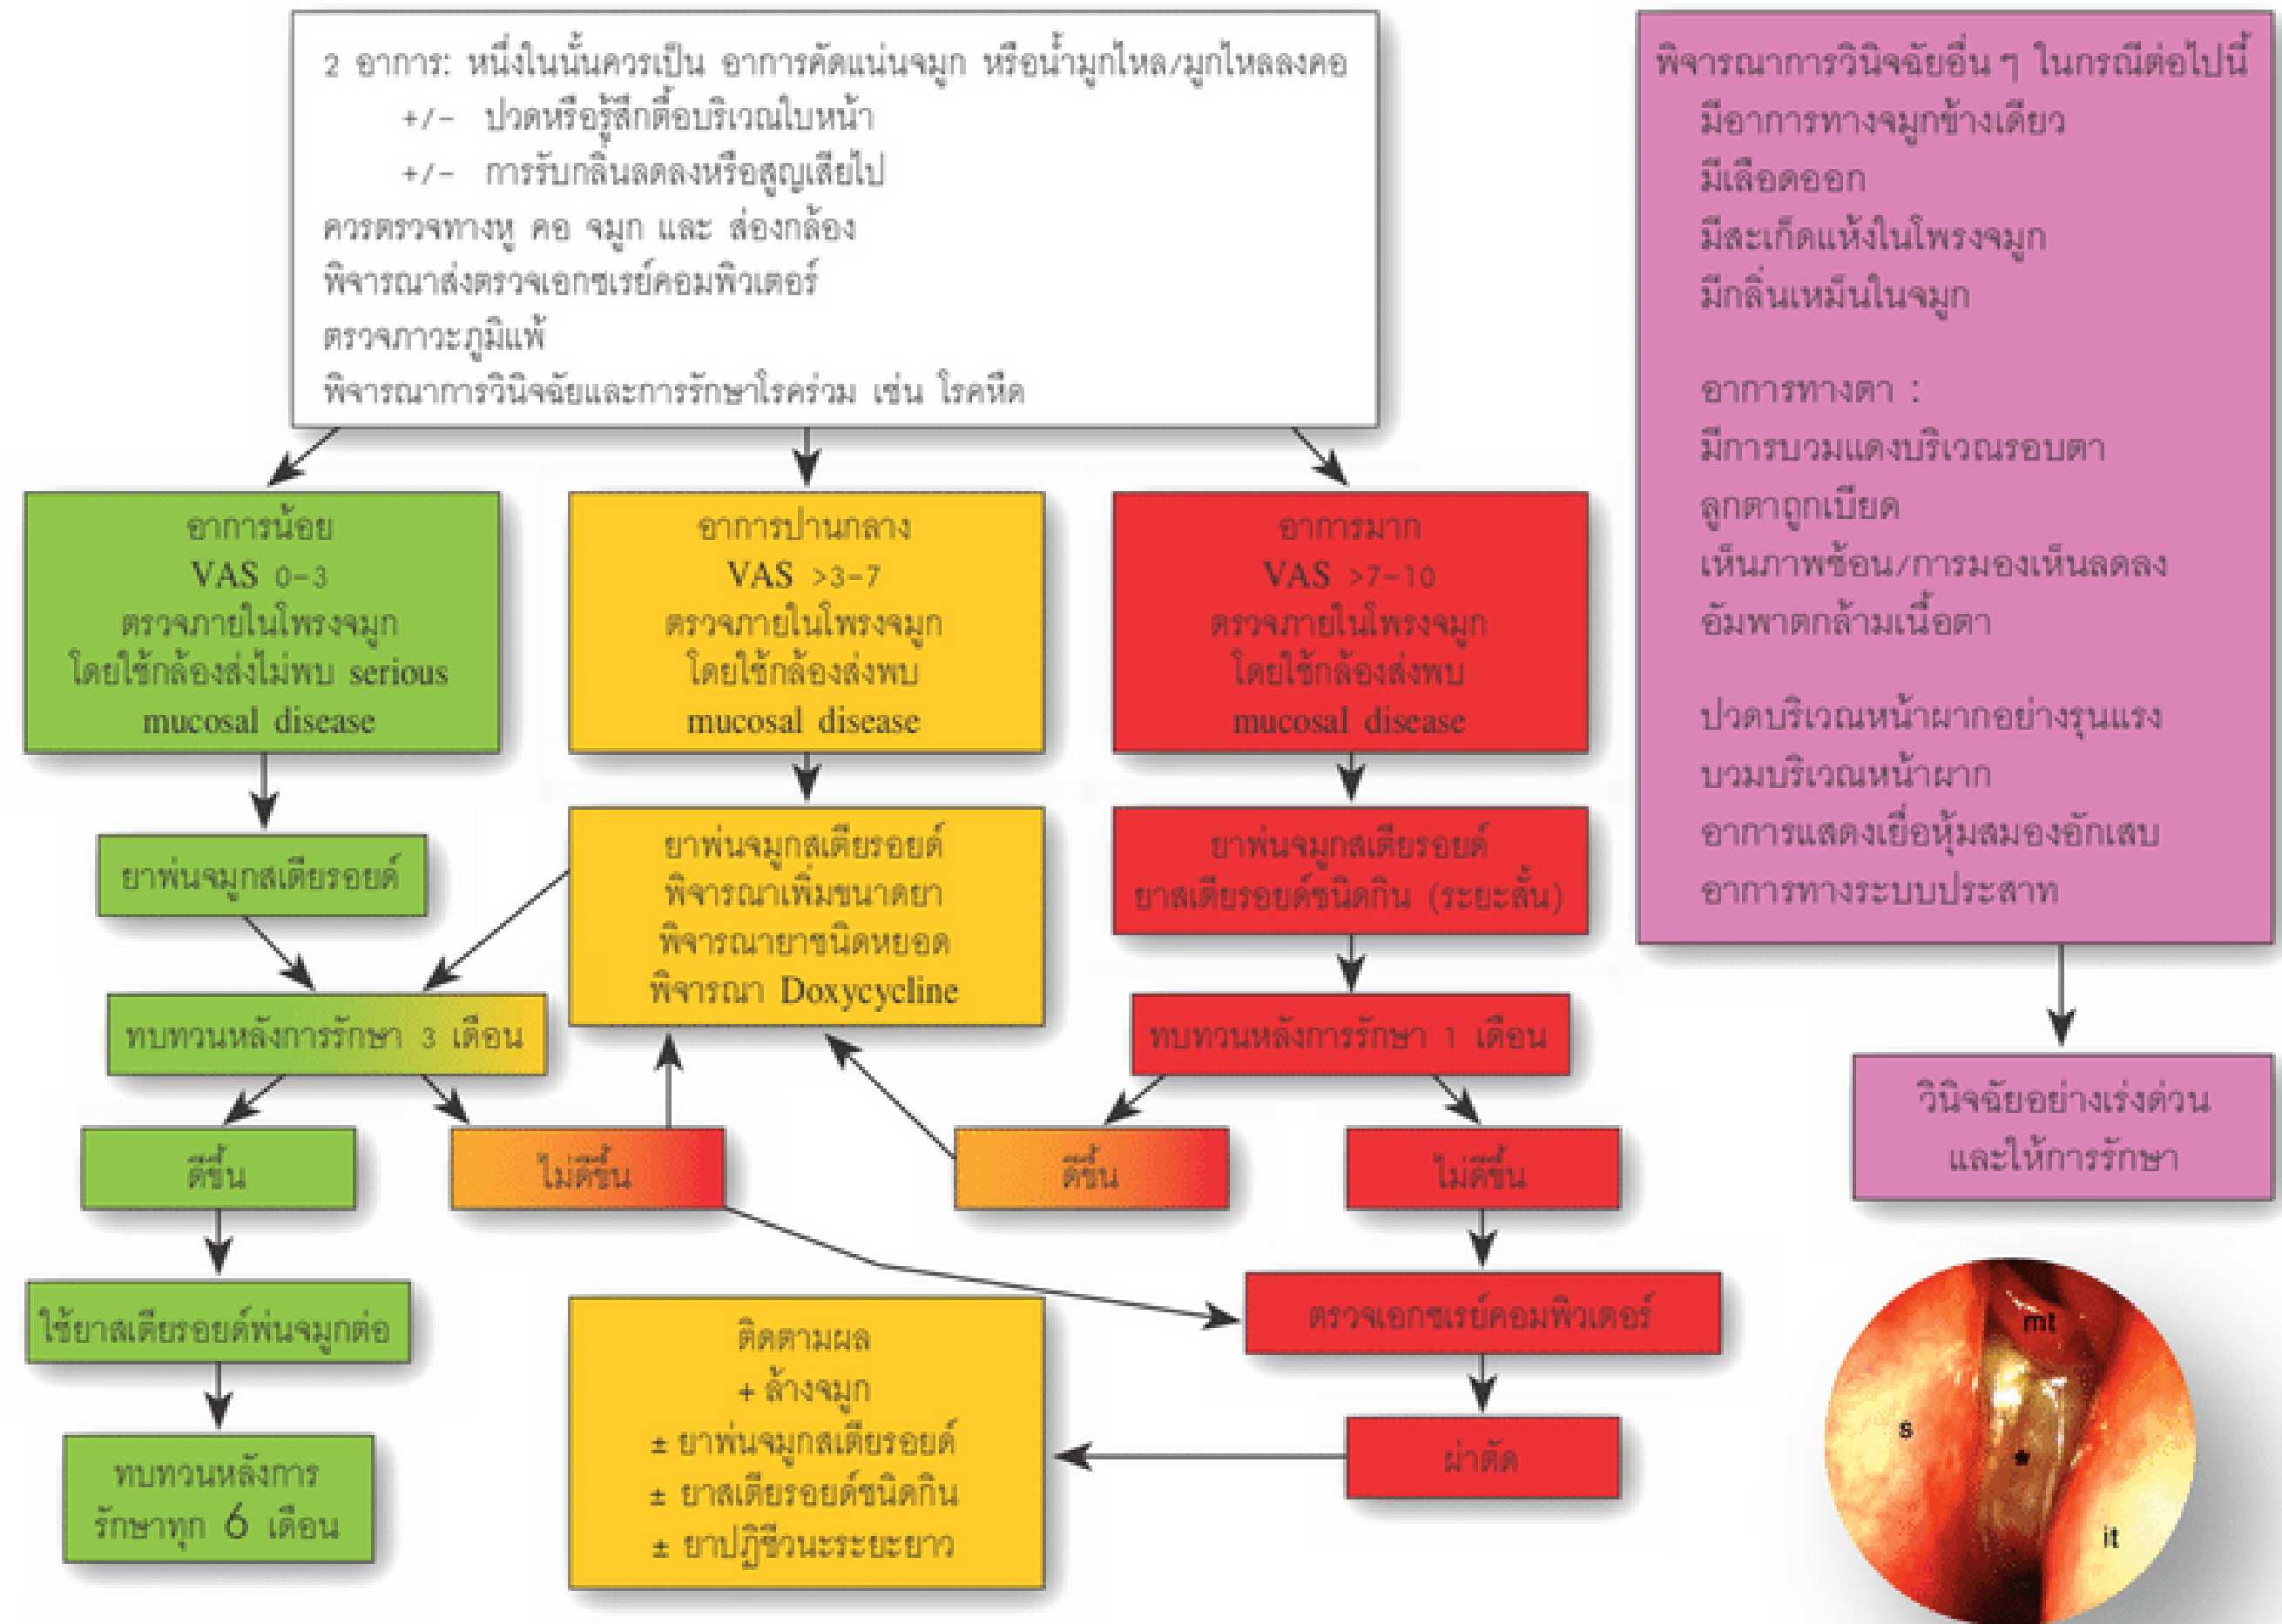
2 อาการ: หนึ่งในนั้นควรเป็น อาการคัดแน่นจมูก หรือน้ำมูกไหล/มูกไหลลงคอ
+/- ปวดหรือรู้สึกตื้อบริเวณใบหน้า
+/- การรับกลิ่นลดลงหรือสูญเสียไป
ควรตรวจทางหู คอ จมูก และ ส่องกล้อง
พิจารณาส่งตรวจเอกซเรย์คอมพิวเตอร์
ตรวจภาวะภูมิแพ้
พิจารณาการวินิจฉัยและการรักษาโรคร่วม เช่น โรคหืด

พิจารณาการวินิจฉัยอื่น ๆ ในกรณีต่อไปนี้
มีอาการทางจมูกข้างเดียว
มีเลือดออก
มีสะเก็ดแห้งในโพรงจมูก
มีกลิ่นเหม็นในจมูก

อาการทางตา :
มีการบวมแดงบริเวณรอบตา
ลูกตาถูกเบียด
เห็นภาพซ้อน/การมองเห็นลดลง
อัมพาตกล้ามเนื้อตา

ปวดบริเวณหน้าผากอย่างรุนแรง
บวมบริเวณหน้าผาก
อาการแสดงเยื่อหุ้มสมองอักเสบ
อาการทางระบบประสาท

อาการน้อย
VAS 0-3
ตรวจภายในโพรงจมูก
โดยใช้กล้องส่งไม่พบ serious mucosal disease

อาการปานกลาง
VAS >3-7
ตรวจภายในโพรงจมูก
โดยใช้กล้องส่งพบ
mucosal disease

อาการมาก
VAS >7-10
ตรวจภายในโพรงจมูก
โดยใช้กล้องส่งพบ
mucosal disease

ยาพ่นจมูกสเตียรอยด์

ยาพ่นจมูกสเตียรอยด์
พิจารณาเพิ่มขนาดยา
พิจารณายาชนิดหยอด
พิจารณา Doxycycline

ยาพ่นจมูกสเตียรอยด์
ยาสเตียรอยด์ชนิดกิน (ระยะสั้น)

ทบทวนหลังการรักษา 3 เดือน

ทบทวนหลังการรักษา 1 เดือน

วินิจฉัยอย่างเร่งด่วน
และให้การรักษา

ดีขึ้น

ไม่ดีขึ้น

ดีขึ้น

ไม่ดีขึ้น

ใช้ยาสเตียรอยด์พ่นจมูกต่อ

ตรวจเอกซเรย์คอมพิวเตอร์

ทบทวนหลังการ
รักษาทุก 6 เดือน

ติดตามผล
+ ล้างจมูก
± ยาพ่นจมูกสเตียรอยด์
± ยาสเตียรอยด์ชนิดกิน
± ยาปฏิชีวนะระยะยาว

ผ่าตัด

mt
s
*
it